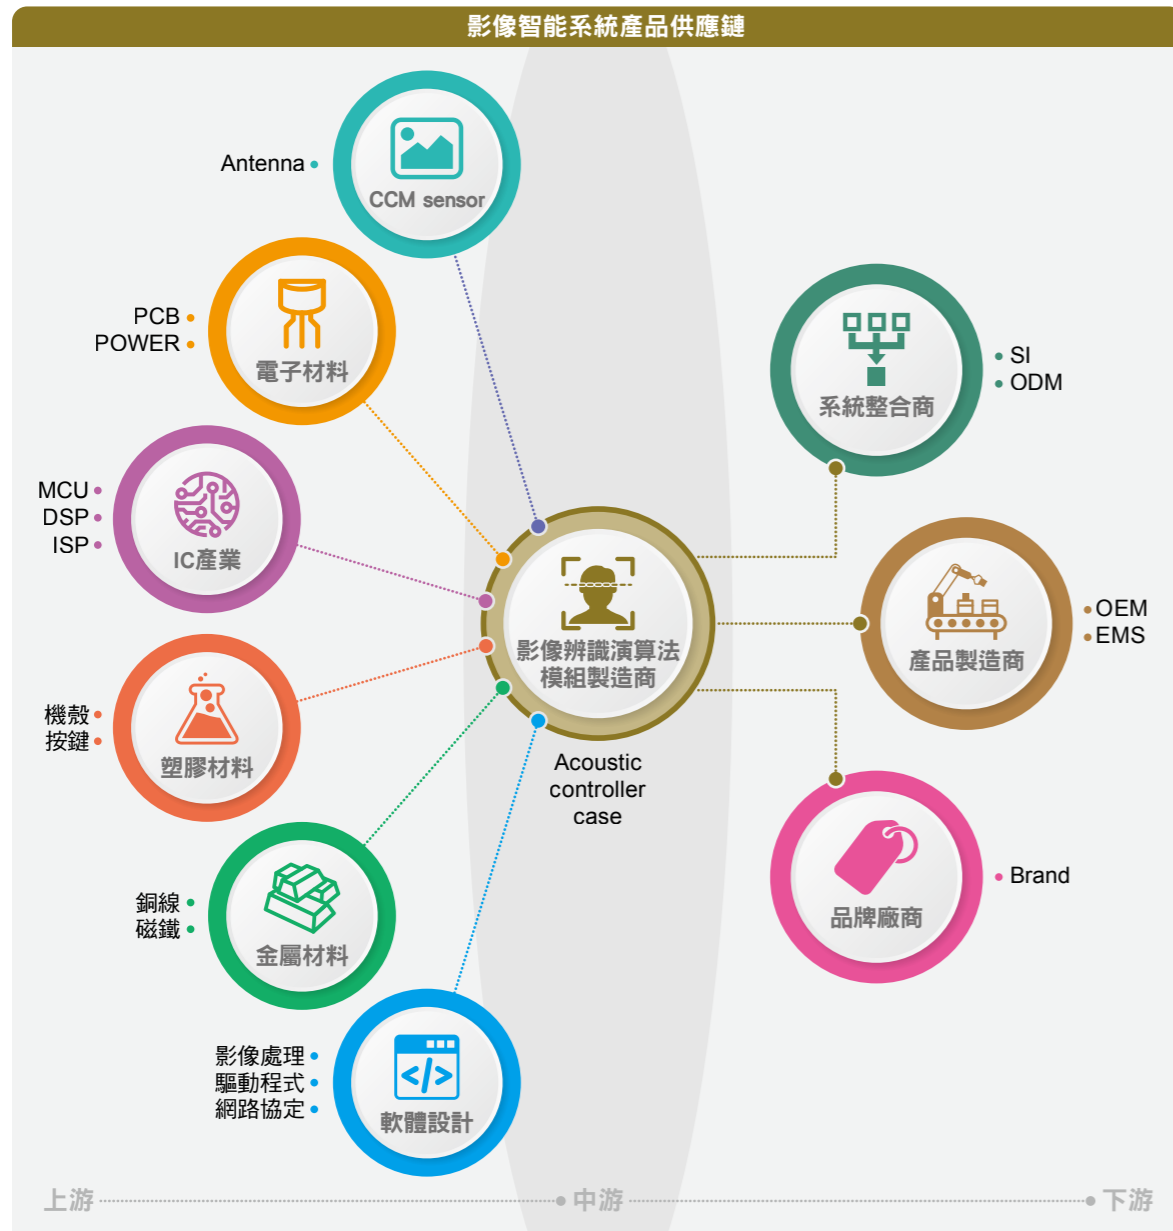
影像智能系統產品供應鏈

Antenna
CCM sensor

PCB
POWER
電子材料

MCU
DSP
ISP
IC產業

機殼
按鍵
塑膠材料

銅線
磁鐵
金屬材料

影像處理
驅動程式
網路協定
軟體設計

影像辨識演算法
模組製造商

Acoustic controller case

系統整合商
SI
ODM

產品製造商
OEM
EMS

品牌廠商
Brand

上游
中游
下游